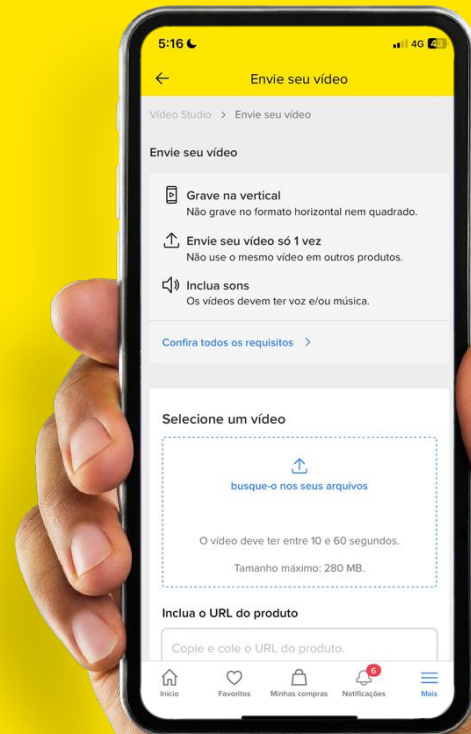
5:16

4G 43

Envie seu vídeo

Vídeo Studio > Envie seu vídeo

Envie seu vídeo

Grave na vertical
Não grave no formato horizontal nem quadrado.

Envie seu vídeo só 1 vez
Não use o mesmo vídeo em outros produtos.

Inclua sons
Os vídeos devem ter voz e/ou música.

Confira todos os requisitos >

Selecione um vídeo

busque-o nos seus arquivos

O vídeo deve ter entre 10 e 60 segundos.

Tamanho máximo: 280 MB.

Inclua o URL do produto

Copie e cole o URL do produto.

Início Favoritos Minhas compras 6 Notificações Mais